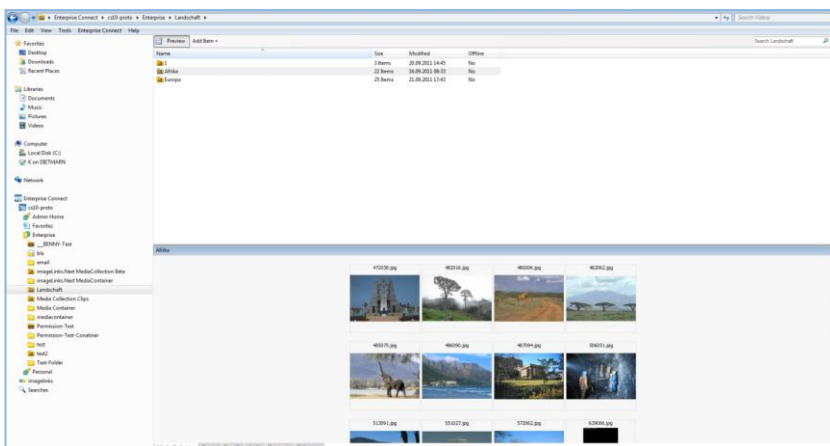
Enterprise Connect ▸ cs10-proto ▸ Enterprise ▸ Landschaft ▸

Search Videos

File Edit View Tools Enterprise Connect Help

Preview Add Item ▾

Search Landschaft

| Name | Size | Modified | Offline |
|---|---|---|---|
| 1 | 3 Items | 20.09.2011 14:45 | No |
| Afrika | 22 Items | 16.09.2011 08:33 | No |
| Europa | 23 Items | 21.09.2011 17:41 | No |

Favorites
Desktop
Downloads
Recent Places

Libraries
Documents
Music
Pictures
Videos

Computer
Local Disk (C:)
K on DIETMARN

Network

Enterprise Connect
cs10-proto
Admin Home
Favorites
Enterprise
__BENNY-Test
bla
email
imageLinks.Next MediaCollection Beta
imageLinks.Next MediaContainer
Landschaft
Media Collection Clips
Media Container
mediacontainer
Permission-Test
Permission-Test-Container
test
test2
Test-Folder
Personal
imagelinks
Searches

Afrika

472030.jpg
482016.jpg
480006.jpg
482002.jpg
469375.jpg
486090.jpg
487094.jpg
506031.jpg
513091.jpg
551027.jpg
570062.jpg
629096.jpg